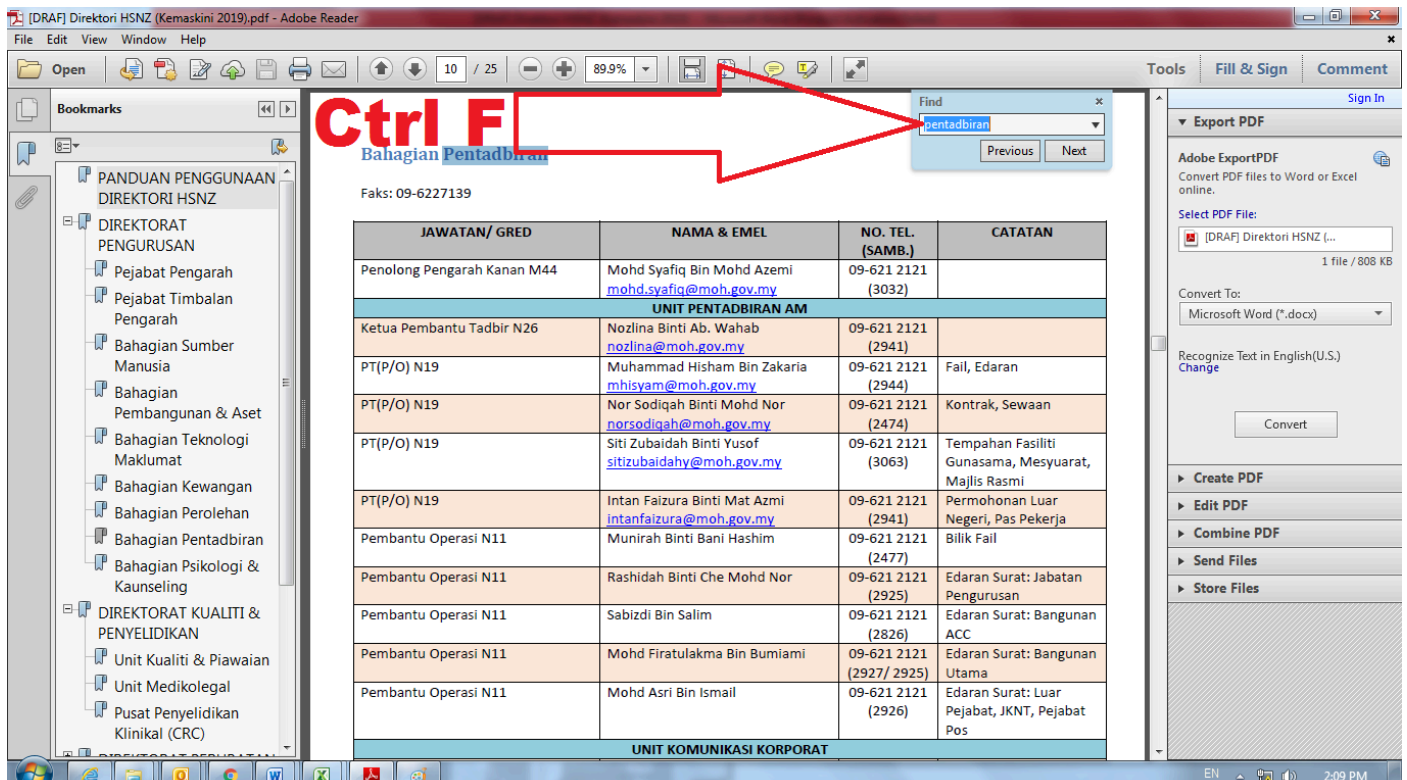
[DRAF] Direktori HSNZ (Kemaskini 2019).pdf - Adobe Reader

File Edit View Window Help

Open 10 / 25 89.9% Tools Fill & Sign Comment

Bookmarks

PANDUAN PENGGUNAAN DIREKTORI HSNZ
DIREKTORAT PENGURUSAN
Pejabat Pengarah
Pejabat Timbalan Pengarah
Bahagian Sumber Manusia
Bahagian Pembangunan & Aset
Bahagian Teknologi Maklumat
Bahagian Kewangan
Bahagian Perolehan
Bahagian Pentadbiran
Bahagian Psikologi & Kaunseling
DIREKTORAT KUALITI & PENYELIDIKAN
Unit Kualiti & Piawaian
Unit Medikolegal
Pusat Penyelidikan Klinikal (CRC)

Ctrl F

Find
pentadbiran
Previous Next

Bahagian Pentadbiran

Faks: 09-6227139

| JAWATAN/ GRED | NAMA & EMEL | NO. TEL. (SAMB.) | CATATAN |
|---|---|---|---|
| Penolong Pengarah Kanan M44 | Mohd Syafiq Bin Mohd Azemi mohd.syafiq@moh.gov.my | 09-621 2121 (3032) | |
| UNIT PENTADBIRAN AM | | | |
| Ketua Pembantu Tadbir N26 | Nozlina Binti Ab. Wahab nozlina@moh.gov.my | 09-621 2121 (2941) | |
| PT(P/O) N19 | Muhammad Hisham Bin Zakaria mhisyam@moh.gov.my | 09-621 2121 (2944) | Fail, Edaran |
| PT(P/O) N19 | Nor Sodiqah Binti Mohd Nor norsodiqah@moh.gov.my | 09-621 2121 (2474) | Kontrak, Sewaan |
| PT(P/O) N19 | Siti Zubaidah Binti Yusof sitizubaidahy@moh.gov.my | 09-621 2121 (3063) | Tempahan Fasiliti Gunasama, Mesyuarat, Majlis Rasmi |
| PT(P/O) N19 | Intan Faizura Binti Mat Azmi intanfaizura@moh.gov.my | 09-621 2121 (2941) | Permohonan Luar Negeri, Pas Pekerja |
| Pembantu Operasi N11 | Munirah Binti Bani Hashim | 09-621 2121 (2477) | Bilik Fail |
| Pembantu Operasi N11 | Rashidah Binti Che Mohd Nor | 09-621 2121 (2925) | Edaran Surat: Jabatan Pengurusan |
| Pembantu Operasi N11 | Sabizdi Bin Salim | 09-621 2121 (2826) | Edaran Surat: Bangunan ACC |
| Pembantu Operasi N11 | Mohd Firatulakma Bin Bumiami | 09-621 2121 (2927/ 2925) | Edaran Surat: Bangunan Utama |
| Pembantu Operasi N11 | Mohd Asri Bin Ismail | 09-621 2121 (2926) | Edaran Surat: Luar Pejabat, JKNT, Pejabat Pos |
| UNIT KOMUNIKASI KORPORAT | | | |

Sign In
Export PDF
Adobe ExportPDF
Convert PDF files to Word or Excel online.
Select PDF File:
[DRAF] Direktori HSNZ (...
1 file / 808 KB
Convert To:
Microsoft Word (*.docx)
Recognize Text in English(U.S.)
Change
Convert
Create PDF
Edit PDF
Combine PDF
Send Files
Store Files

EN 2:09 PM